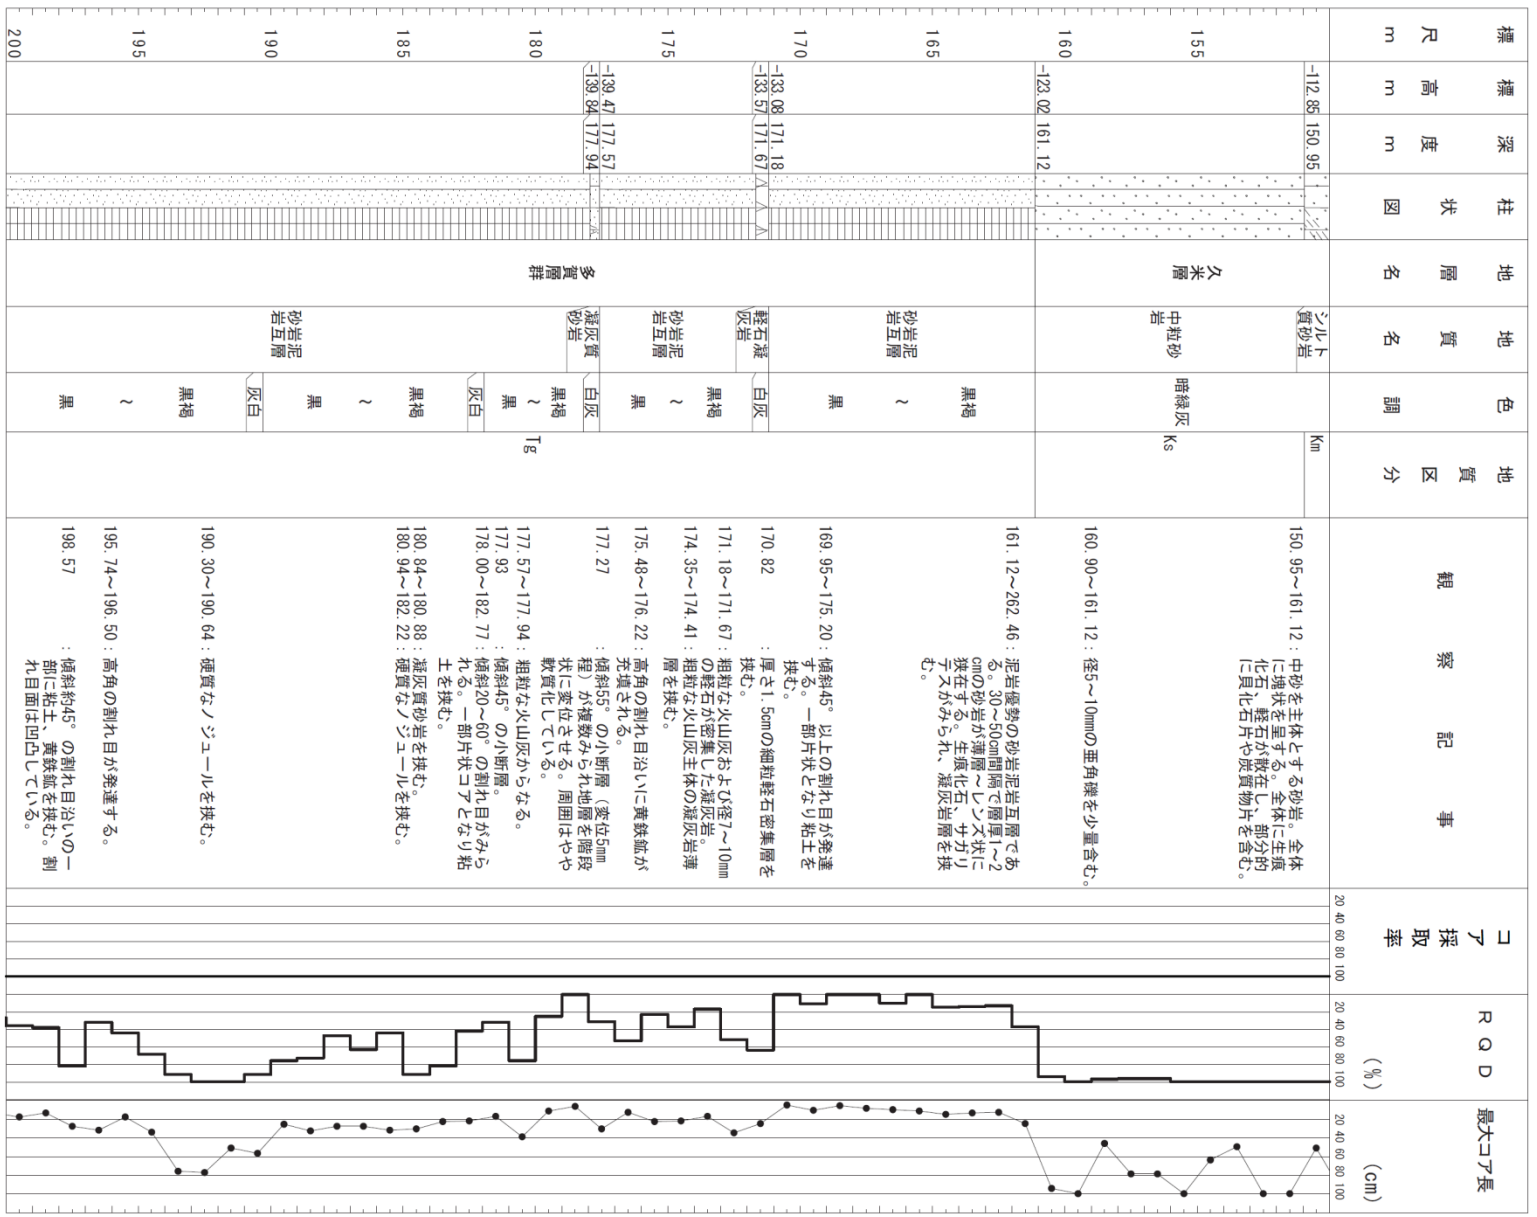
標尺 m

標高 m

深度 m

柱状図

地層名

地質名

色調

地質区分

観察記事

コア採取率

RQD（%）

最大コア長（cm）

155　160　165　170　175　180　185　190　195　200

-112.85　150.95
-123.02　161.12
-133.08　171.18
-133.57　171.67
-139.47　177.57
-139.84　177.94

久米層

多賀層群

シルト質砂岩　中粒砂岩　砂岩泥岩互層　軽石凝灰岩　砂岩泥岩互層　凝灰質砂岩　砂岩泥岩互層

暗緑灰　黒褐～黒　白灰　黒褐～黒　白灰　黒～黒　灰白　黒褐～黒　灰白　黒褐～黒

Km　Ks　Tg

150.95～161.12：中砂を主体とする砂岩。全体に塊状を呈する。全体に生痕化石や軽石が散在し、部分的に貝化石片や炭質物片を含む。

160.90～161.12：径5～10mmの亜角礫を少量含む。

161.12～262.46：泥岩優勢の砂岩泥岩互層である。30～50cm間隔で層厚1～2cmの砂岩が薄層～レンズ状に挟在する。生痕化石、サカリテスがみられ、凝灰岩層を挟む。

169.95～175.20：傾斜45°以上の割れ目が発達する。一部片状となり粘土を挟む。

170.82：厚さ1.5cmの細粒軽石密集層を挟む。

171.18～171.67：粗粒な火山灰および径7～10mmの軽石が密集した凝灰岩。

174.35～174.41：粗粒な火山灰主体の凝灰岩薄層を挟む。

175.48～176.22：高角の割れ目沿いに黄鉄鉱が充填される。

177.27：傾斜55°の小断層（変位5mm程）が複数みられ地層を階段状に変位させる。周囲はやや軟質化している。

177.57～177.94：粗粒な火山灰からなる。

177.93：傾斜45°の小断層。

178.00～182.77：傾斜20～60°の割れ目がみられる。一部片状コアとなり粘土を挟む。

180.84～180.88：凝灰質砂岩を挟む。

180.94～182.22：硬質なノジュールを挟む。

190.30～190.64：硬質なノジュールを挟む。

195.74～196.50：高角の割れ目が発達する。

198.57：傾斜約45°の割れ目沿いの一部に粘土、黄鉄鉱を挟む。割れ目面は凹凸している。

20 40 60 80 100
20 40 60 80 100
20 40 60 80 100